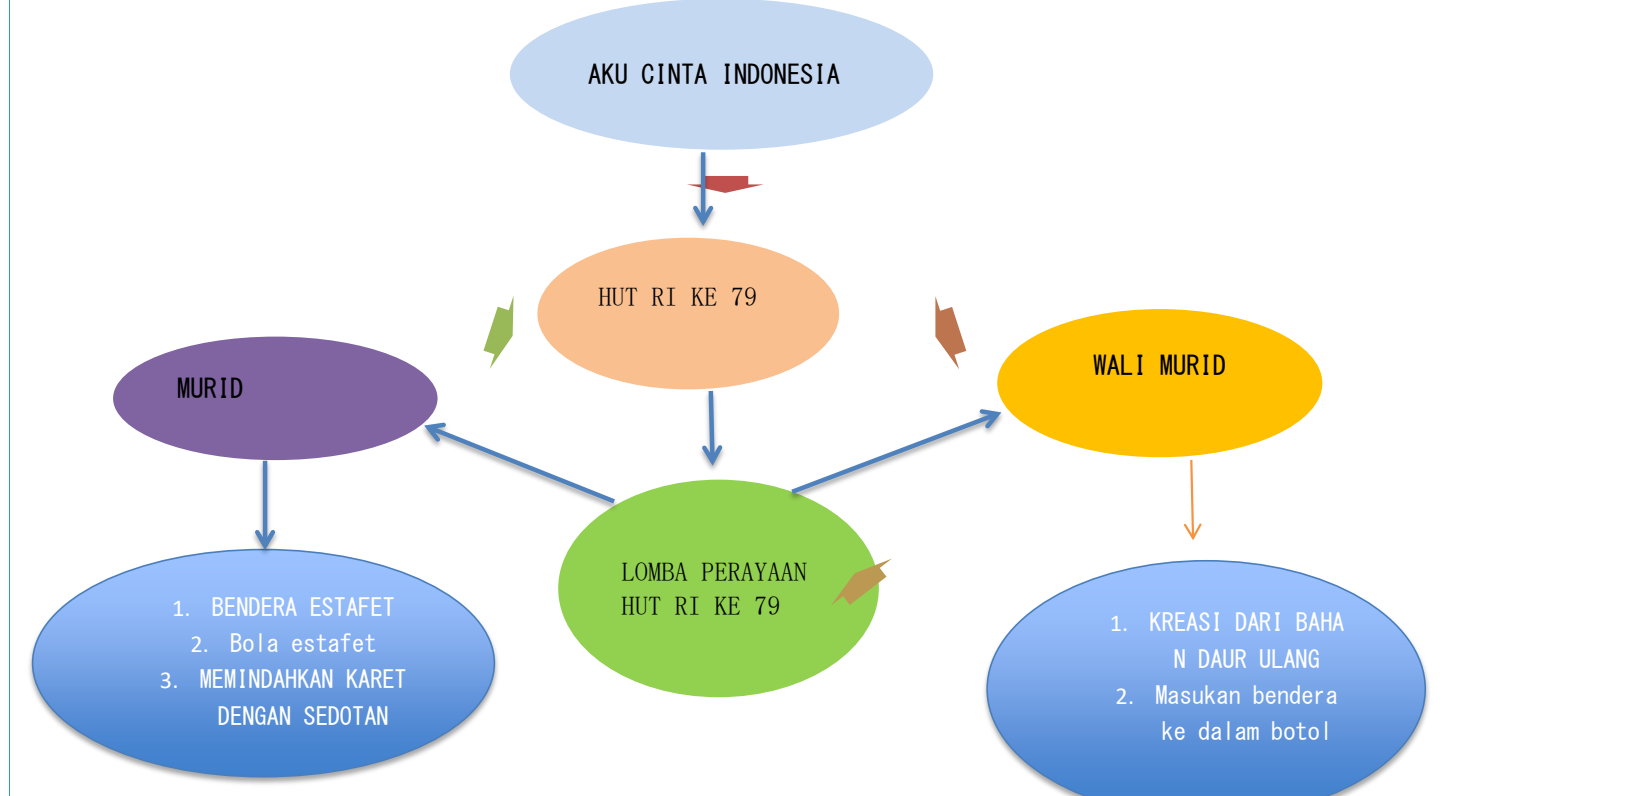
AKU CINTA INDONESIA

HUT RI KE 79

MURID

WALI MURID

LOMBA PERAYAAN HUT RI KE 79

1. BENDERA ESTAFET
2. Bola estafet
3. MEMINDAHKAN KARET DENGAN SEDOTAN

1. KREASI DARI BAHAN DAUR ULANG
2. Masukan bendera ke dalam botol